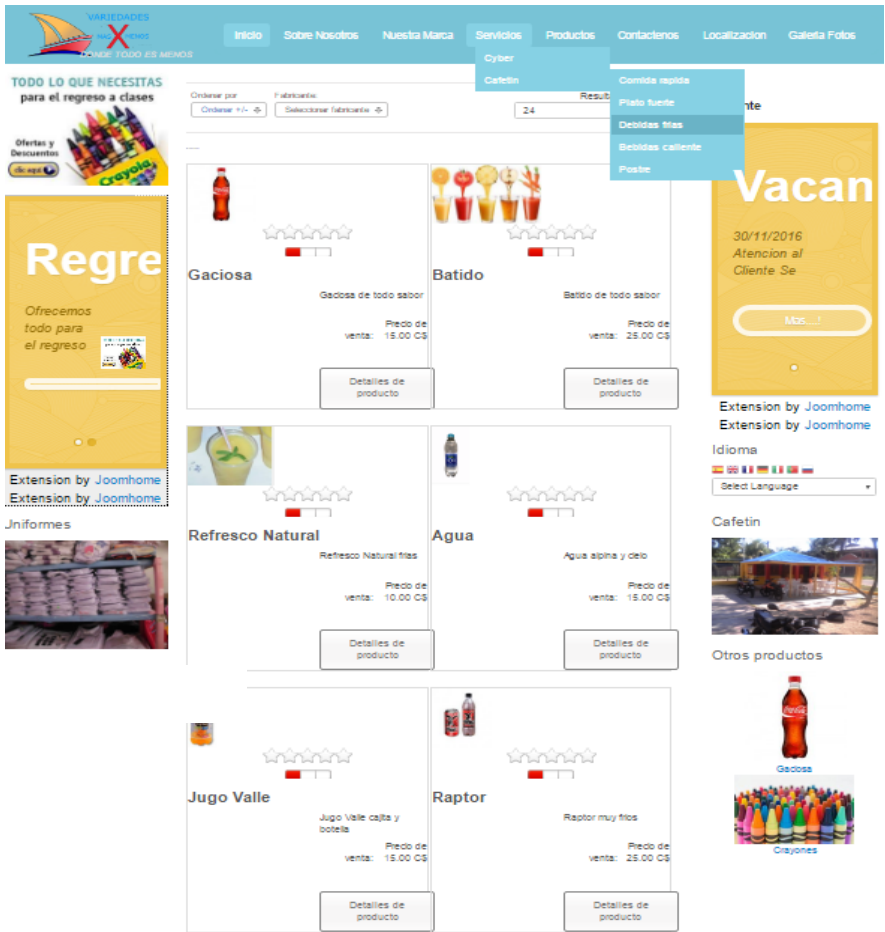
VARIEDADES MAS X MENOS
DONDE TODO ES MENOS

Inicio
Sobre Nosotros
Nuestra Marca
Servicios
Productos
Contactenos
Localizacion
Galeria Fotos

Cyber
Cafetin

Comida rapida
Plato fuerte
Debidas frias
Bebidas caliente
Postre

TODO LO QUE NECESITAS para el regreso a clases
Ofertas y Descuentos
clic aquí
Crayola

Regre
Ofrecemos todo para el regreso

Extension by Joomhome
Extension by Joomhome

Jniformes

Ordenar por
Ordenar +/-
Fabricante:
Seleccionar fabricante
Resulta
24

Gaciosa
Gaciosa de todo sabor
Precio de venta: 15.00 C$
Detalles de producto

Batido
Batido de todo sabor
Precio de venta: 25.00 C$
Detalles de producto

Refresco Natural
Refresco Natural frias
Precio de venta: 10.00 C$
Detalles de producto

Agua
Agua alpina y cielo
Precio de venta: 15.00 C$
Detalles de producto

Jugo Valle
Jugo Valle cajita y botella
Precio de venta: 15.00 C$
Detalles de producto

Raptor
Raptor muy frios
Precio de venta: 25.00 C$
Detalles de producto

nte
Vacan
30/11/2016
Atencion al Cliente Se
Mas.....!

Extension by Joomhome
Extension by Joomhome

Idioma
Select Language

Cafetin

Otros productos
Gaciosa
Crayones